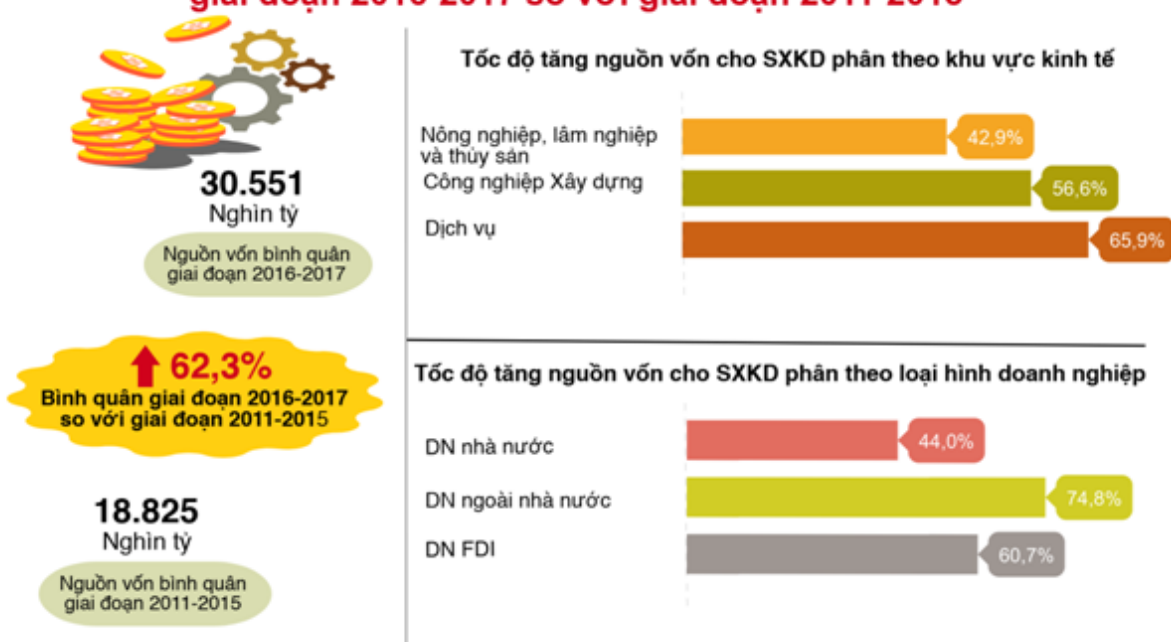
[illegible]

30.551
Nghìn tỷ

Nguồn vốn bình quân giai đoạn 2016-2017

62,3%
Bình quân giai đoạn 2016-2017 so với giai đoạn 2011-2015

18.825
Nghìn tỷ

Nguồn vốn bình quân giai đoạn 2011-2015

Tốc độ tăng nguồn vốn cho SXKD phân theo khu vực kinh tế

Nông nghiệp, lâm nghiệp và thủy sản 42,9%
Công nghiệp Xây dựng 56,6%
Dịch vụ 65,9%

Tốc độ tăng nguồn vốn cho SXKD phân theo loại hình doanh nghiệp

DN nhà nước 44,0%
DN ngoài nhà nước 74,8%
DN FDI 60,7%